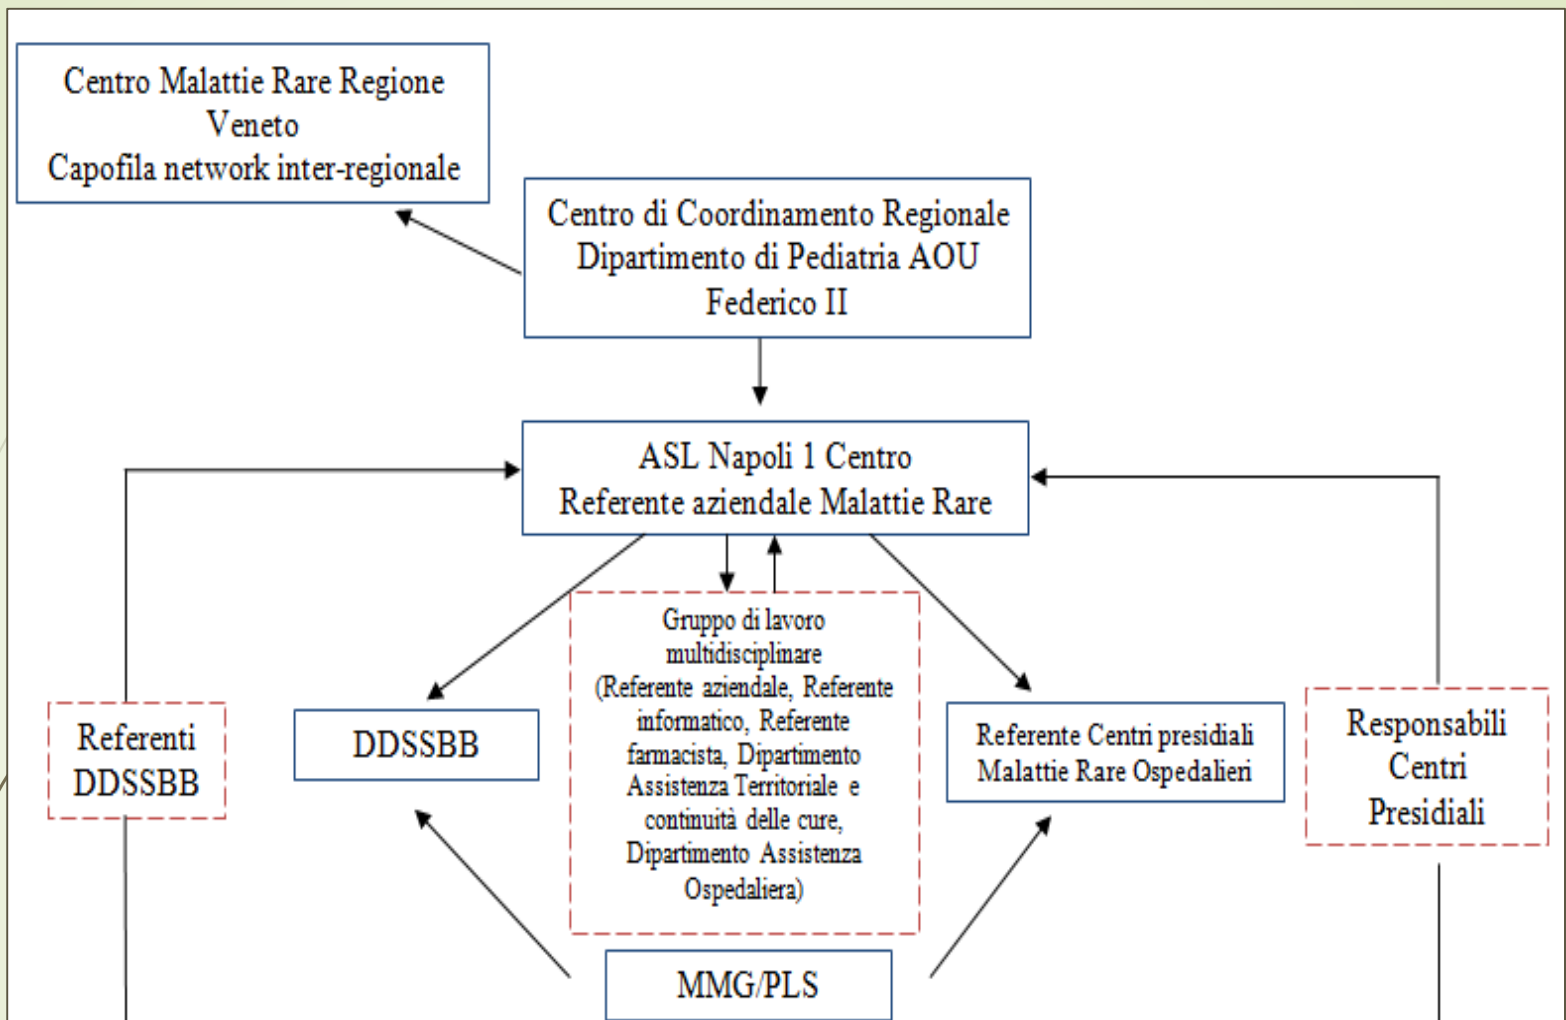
Centro Malattie Rare Regione Veneto
Capofila network inter-regionale

Centro di Coordinamento Regionale
Dipartimento di Pediatria AOU Federico II

ASL Napoli 1 Centro
Referente aziendale Malattie Rare

Referenti DDSSBB

DDSSBB

Gruppo di lavoro multidisciplinare
(Referente aziendale, Referente informatico, Referente farmacista, Dipartimento Assistenza Territoriale e continuità delle cure, Dipartimento Assistenza Ospedaliera)

Referente Centri presidiali Malattie Rare Ospedalieri

Responsabili Centri Presidiali

MMG/PLS